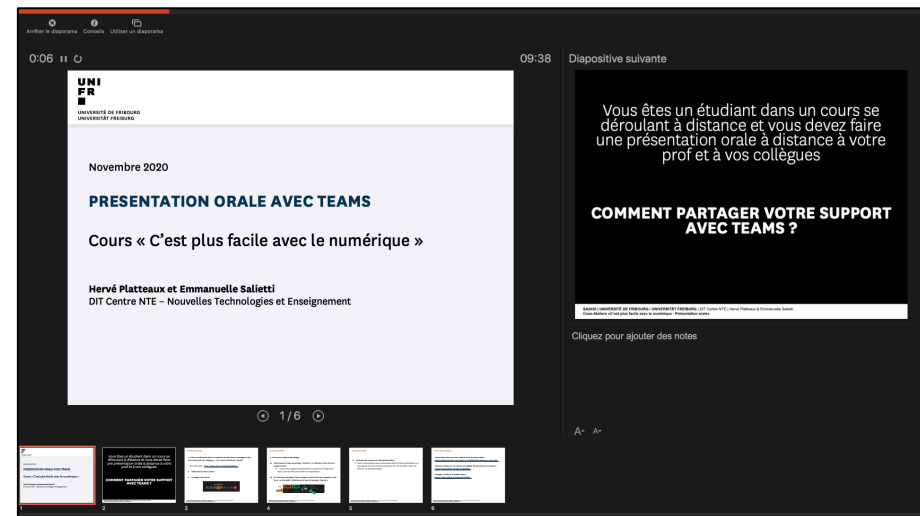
Arrêter le diaporama Conseils Utiliser un diaporama

0:06

09:38

Diapositive suivante

UNI FR

UNIVERSITÉ DE FRIBOURG
UNIVERSITÄT FREIBURG

Novembre 2020

PRESENTATION ORALE AVEC TEAMS

Cours « C'est plus facile avec le numérique »

Hervé Platteaux et Emmanuelle Salietti
DIT Centre NTE – Nouvelles Technologies et Enseignement

Vous êtes un étudiant dans un cours se déroulant à distance et vous devez faire une présentation orale à distance à votre prof et à vos collègues

COMMENT PARTAGER VOTRE SUPPORT AVEC TEAMS ?

SA2020 | UNIVERSITÉ DE FRIBOURG | UNIVERSITÄT FREIBURG | DIT Centre NTE | Hervé Platteaux & Emmanuelle Salietti
Cous-Ateliers «C'est plus facile avec le numérique» Présentation orales

Cliquez pour ajouter des notes

1/6

1 2 3 4 5 6